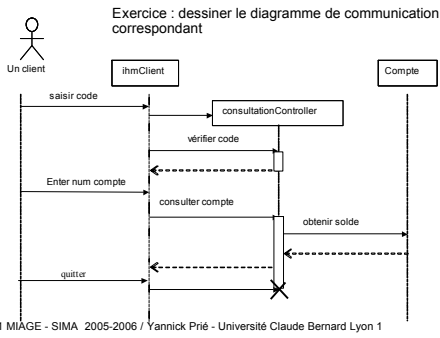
Exercice : dessiner le diagramme de communication correspondant

Un client

ihmClient

Compte

saisir code

consultationController

vérifier code

Enter num compte

consulter compte

obtenir solde

quitter

1 MIAGE - SIMA 2005-2006 / Yannick Prié - Université Claude Bernard Lyon 1